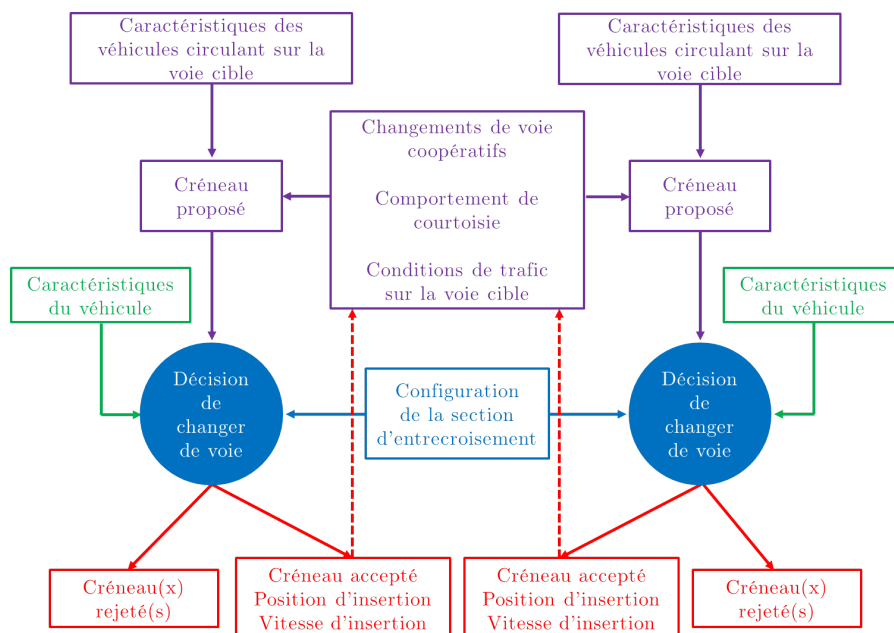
Caractéristiques des véhicules circulant sur la voie cible

Caractéristiques des véhicules circulant sur la voie cible

Changements de voie coopératifs

Comportement de courtoisie

Conditions de trafic sur la voie cible

Créneau proposé

Créneau proposé

Caractéristiques du véhicule

Caractéristiques du véhicule

Décision de changer de voie

Configuration de la section d'entrecroisement

Décision de changer de voie

Créneau(x) rejeté(s)

Créneau accepté Position d'insertion Vitesse d'insertion

Créneau accepté Position d'insertion Vitesse d'insertion

Créneau(x) rejeté(s)